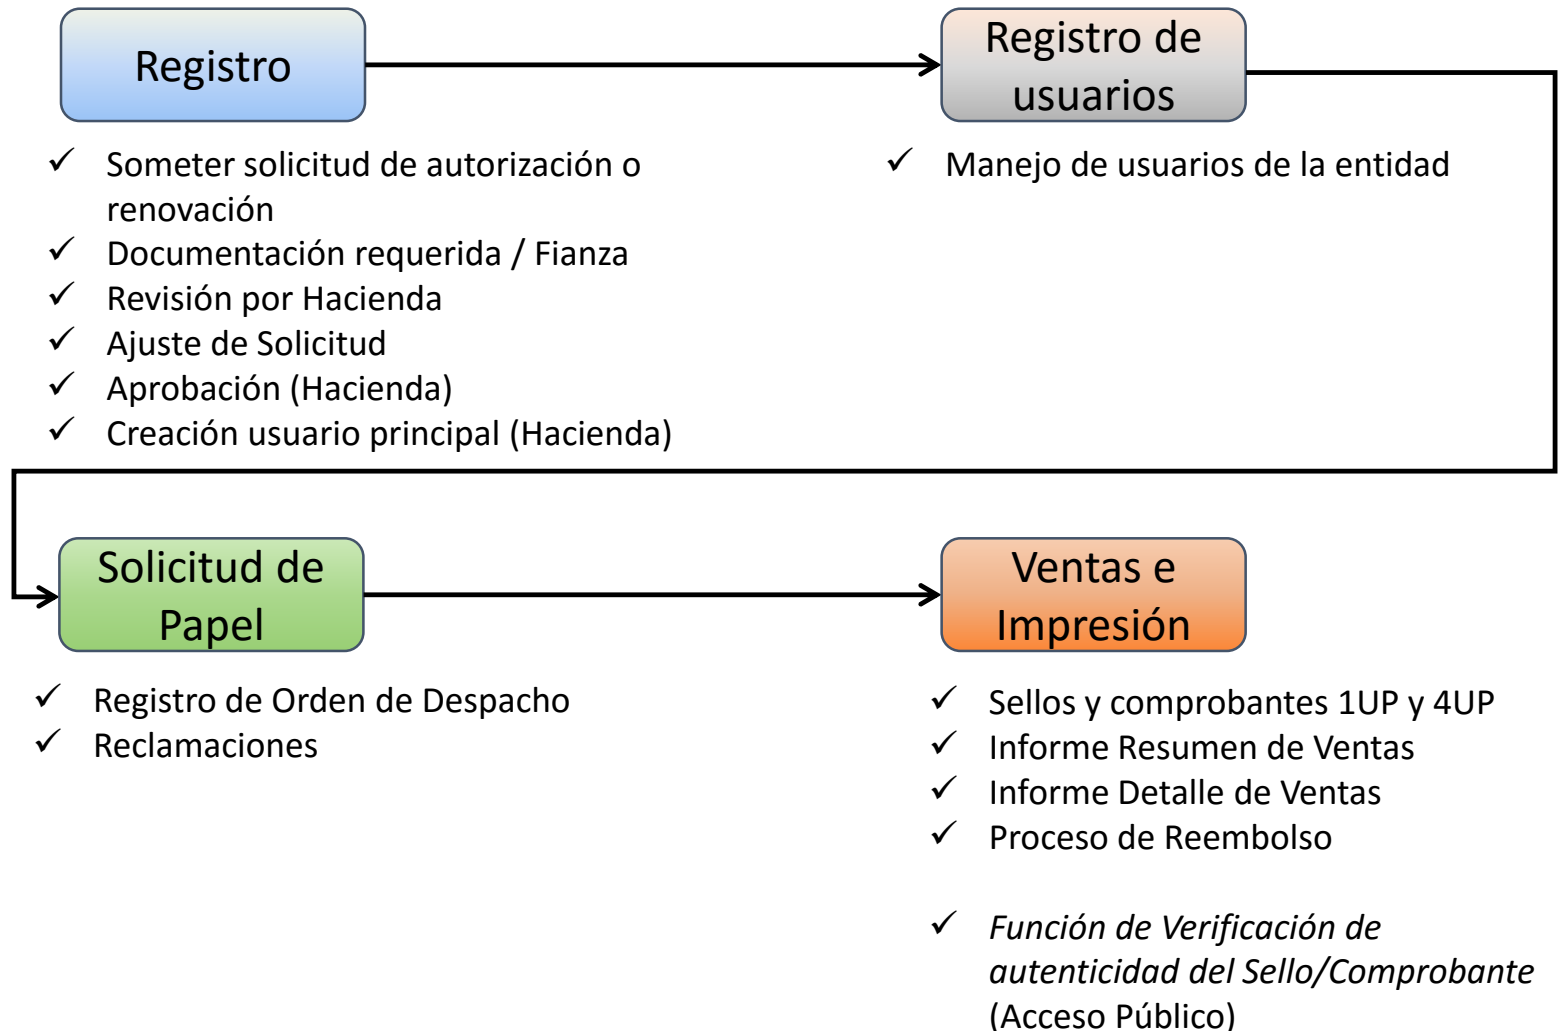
Registro

✓ Someter solicitud de autorización o renovación
✓ Documentación requerida / Fianza
✓ Revisión por Hacienda
✓ Ajuste de Solicitud
✓ Aprobación (Hacienda)
✓ Creación usuario principal (Hacienda)

Registro de usuarios

✓ Manejo de usuarios de la entidad

Solicitud de Papel

✓ Registro de Orden de Despacho
✓ Reclamaciones

Ventas e Impresión

✓ Sellos y comprobantes 1UP y 4UP
✓ Informe Resumen de Ventas
✓ Informe Detalle de Ventas
✓ Proceso de Reembolso

✓ *Función de Verificación de autenticidad del Sello/Comprobante* (Acceso Público)